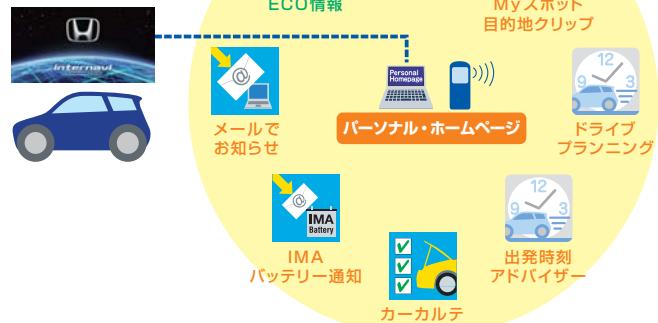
ECO情報

Myスポット
目的地クリップ

internavi

Personal Homepage

パーソナル・ホームページ

メールで
お知らせ

ドライブ
プランニング

IMA Battery

IMA
バッテリー通知

出発時刻
アドバイザー

カーカルテ